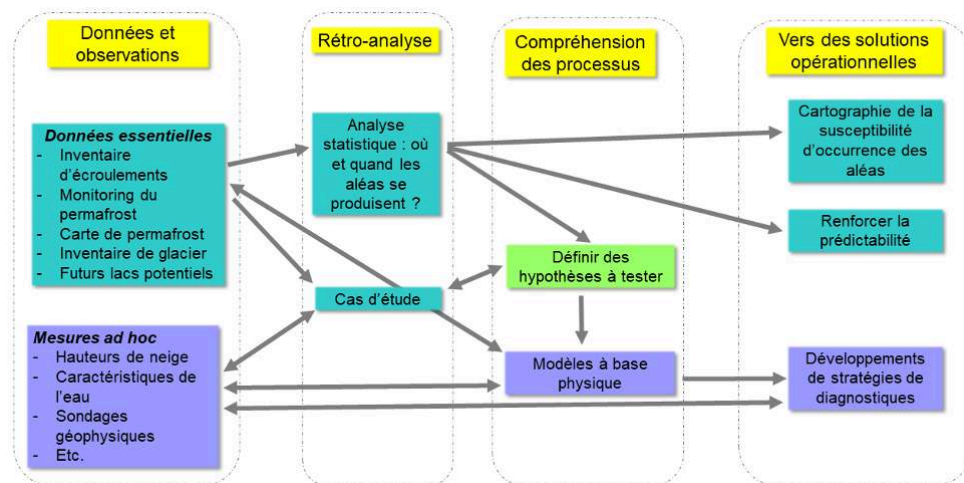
Données et observations

Rétro-analyse

Compréhension des processus

Vers des solutions opérationnelles

Données essentielles
- Inventaire d'écroulements
- Monitoring du permafrost
- Carte de permafrost
- Inventaire de glacier
- Futurs lacs potentiels

Analyse statistique : où et quand les aléas se produisent ?

Cartographie de la susceptibilité d'occurrence des aléas

Renforcer la prédictabilité

Définir des hypothèses à tester

Cas d'étude

Mesures ad hoc
- Hauteurs de neige
- Caractéristiques de l'eau
- Sondages géophysiques
- Etc.

Modèles à base physique

Développements de stratégies de diagnostiques